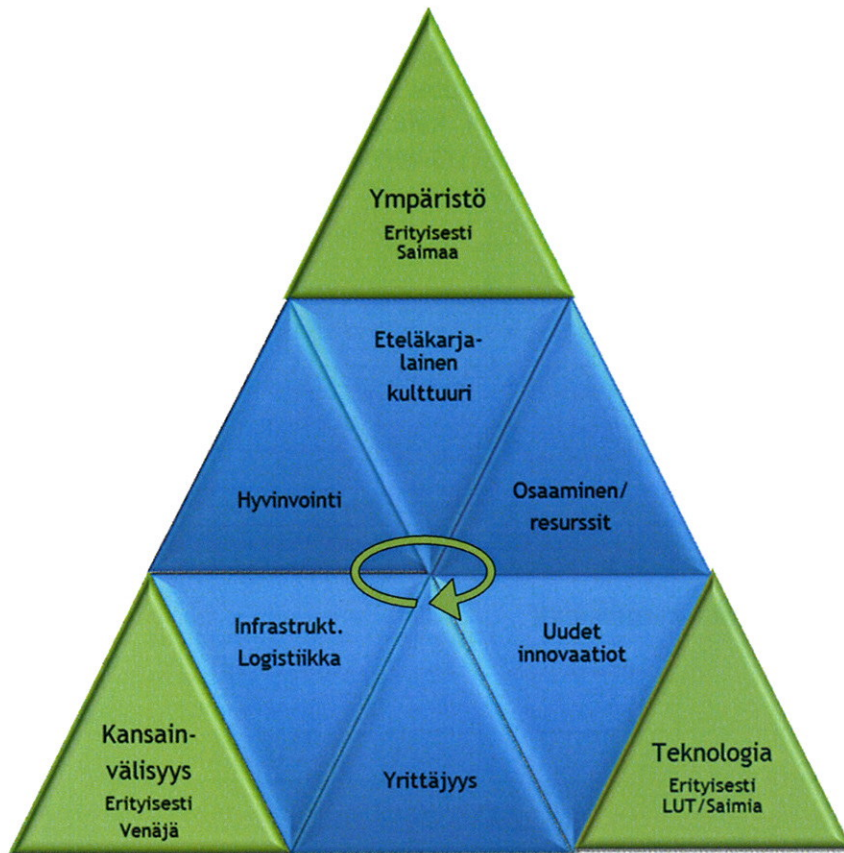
Ympäristö
Erityisesti Saimaa

Eteläkarjalainen kulttuuri

Hyvinvointi

Osaaminen/ resurssit

Infrastrukt. Logistiikka

Uudet innovaatiot

Kansainvälisyys
Erityisesti Venäjä

Yrittäjyys

Teknologia
Erityisesti LUT/Saimia